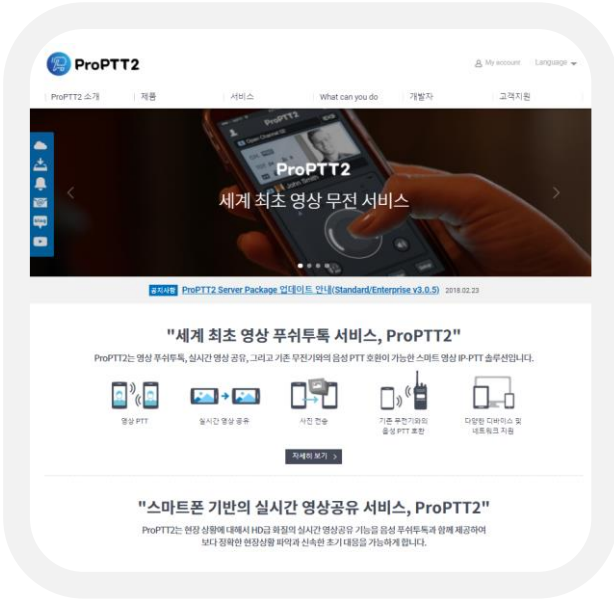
ProPTT2

My account Language

ProPTT2 소개 제품 서비스 What can you do 개발자 고객지원

ProPTT2

세계 최초 영상 무전 서비스

공지사항 ProPTT2 Server Package 업데이트 안내(Standard/Enterprise v3.0.5) 2018.02.23

"세계 최초 영상 푸쉬투톡 서비스, ProPTT2"

ProPTT2는 영상 푸쉬투톡, 실시간 영상 공유, 그리고 기존 무전기와의 음성 PTT 호환이 가능한 스마트 영상 IP-PTT 솔루션입니다.

영상 PTT

실시간 영상 공유

사진 전송

기존 무전기와의 음성 PTT 호환

다양한 디바이스 및 네트워크 지원

자세히 보기 >

"스마트폰 기반의 실시간 영상공유 서비스, ProPTT2"

ProPTT2는 현장 상황에 대해서 HD급 화질의 실시간 영상공유 기능을 음성 푸쉬투톡과 함께 제공하여 보다 정확한 현장상황 파악과 신속한 초기 대응을 가능하게 합니다.